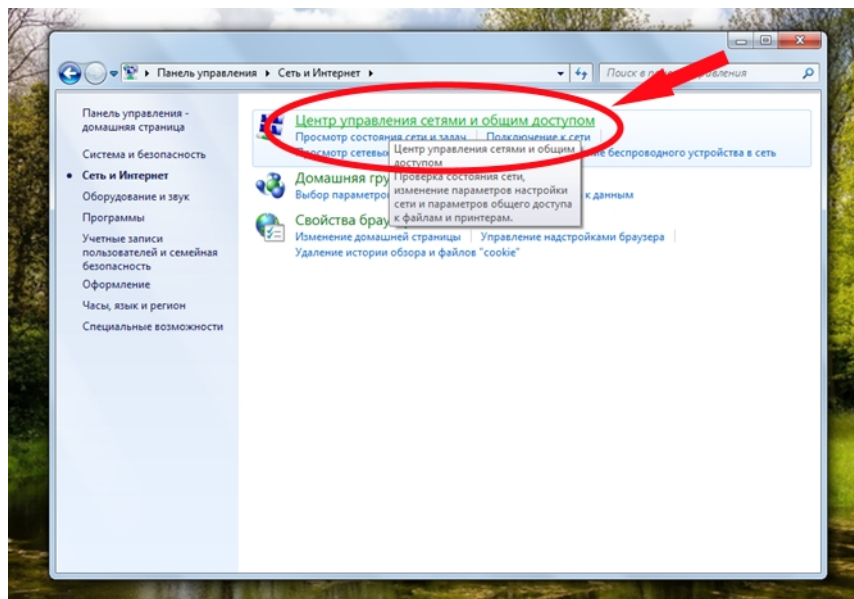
Панель управления ▸ Сеть и Интернет ▸

Поиск в п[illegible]равления

Панель управления - домашняя страница

Система и безопасность

Сеть и Интернет

Оборудование и звук

Программы

Учетные записи пользователей и семейная безопасность

Оформление

Часы, язык и регион

Специальные возможности

Центр управления сетями и общим доступом

Просмотр состояния сети и задач | Подключение к сети

Просмотр сетевых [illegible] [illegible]е беспроводного устройства в сеть

Центр управления сетями и общим доступом
Проверка состояния сети, изменение параметров настройки сети и параметров общего доступа к файлам и принтерам.

Домашняя гру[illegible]

Выбор параметро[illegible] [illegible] к данным

Свойства брау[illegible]

Изменение домашней страницы | Управление надстройками браузера |

Удаление истории обзора и файлов "cookie"